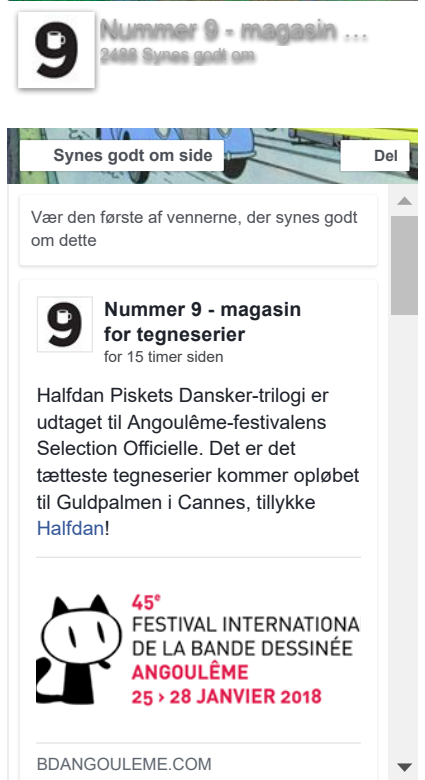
9

Nummer 9 - magasin ...
2488 Synes godt om

Synes godt om side

Del

Vær den første af vennerne, der synes godt om dette

9

Nummer 9 - magasin for tegneserier
for 15 timer siden

Halfdan Piskets Dansker-trilogi er udtaget til Angoulême-festivalens Selection Officielle. Det er det tætteste tegneserier kommer opløbet til Guldpalmen i Cannes, tillykke Halfdan!

45e
FESTIVAL INTERNATIONA
DE LA BANDE DESSINÉE
ANGOULÊME
25 > 28 JANVIER 2018

BDANGOULEME.COM